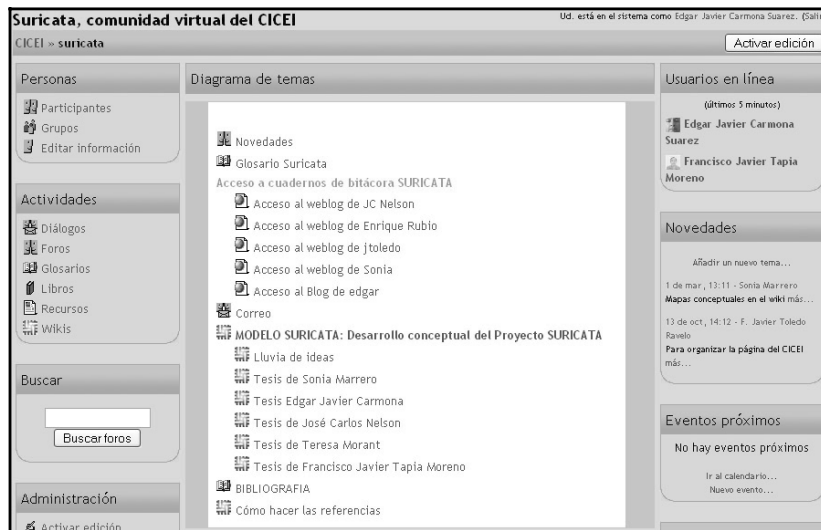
Suricata, comunidad virtual del CICEI

Ud. está en el sistema como Edgar Javier Carmona Suarez. (Sali

CICEI » suricata

Activar edición

Personas

Participantes
Grupos
Editar información

Actividades

Diálogos
Foros
Glosarios
Libros
Recursos
Wikis

Buscar

Buscar foros

Administración

Activar edición

Diagrama de temas

Novedades
Glosario Suricata
Acceso a cuadernos de bitácora SURICATA
Acceso al weblog de JC Nelson
Acceso al weblog de Enrique Rubio
Acceso al weblog de jtoledo
Acceso al weblog de Sonia
Acceso al Blog de edgar
Correo
MODELO SURICATA: Desarrollo conceptual del Proyecto SURICATA
Lluvia de ideas
Tesis de Sonia Marrero
Tesis Edgar Javier Carmona
Tesis de José Carlos Nelson
Tesis de Teresa Morant
Tesis de Francisco Javier Tapia Moreno
BIBLIOGRAFIA
Cómo hacer las referencias

Usuarios en línea

(últimos 5 minutos)

Edgar Javier Carmona Suarez
Francisco Javier Tapia Moreno

Novedades

Añadir un nuevo tema...

1 de mar, 13:11 - Sonia Marrero
Mapas conceptuales en el wiki más...

13 de oct, 14:12 - F. Javier Toledo Ravelo
Para organizar la página del CICEI más...

Eventos próximos

No hay eventos próximos

Ir al calendario...
Nuevo evento...